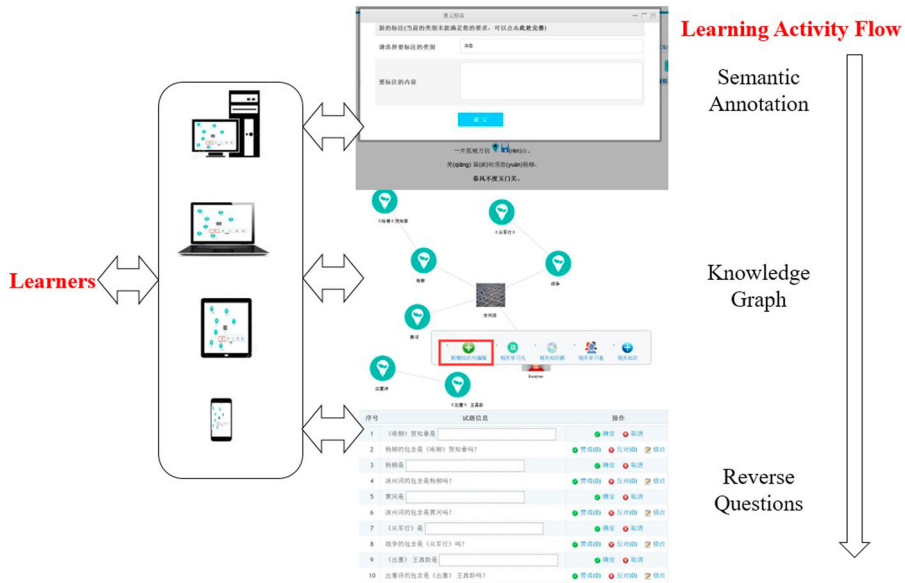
Learning Activity Flow

Semantic Annotation

Knowledge Graph

Reverse Questions

Learners

语义标注

新的标注(当前的类别未能满足您的要求，可以点击此处完善)

请选择要标注的类别

要标注的内容

提交

一片孤城万仞山。

羌(qiāng)笛(dí)何须怨(yuàn)杨柳，

春风不度玉门关。

《咏柳》贺知章

《从军行》

杨柳

边塞

黄河

出塞诗

《出塞》王昌龄

新增知识节点

| 序号 | 试题信息 | 操作 |
|---|---|---|
| 1 | 《咏柳》贺知章是 | 确定 取消 |
| 2 | 杨柳的包含是《咏柳》贺知章吗? | 赞成(0) 反对(0) 修改 |
| 3 | 杨柳是 | 确定 取消 |
| 4 | 凉州词的包含是杨柳吗? | 赞成(0) 反对(0) 修改 |
| 5 | 黄河是 | 确定 取消 |
| 6 | 凉州词的包含是黄河吗? | 赞成(0) 反对(0) 修改 |
| 7 | 《从军行》是 | 确定 取消 |
| 8 | 战争的包含是《从军行》吗? | 赞成(0) 反对(0) 修改 |
| 9 | 《出塞》王昌龄是 | 确定 取消 |
| 10 | 出塞诗的包含是《出塞》王昌龄吗? | 赞成(0) 反对(0) 修改 |